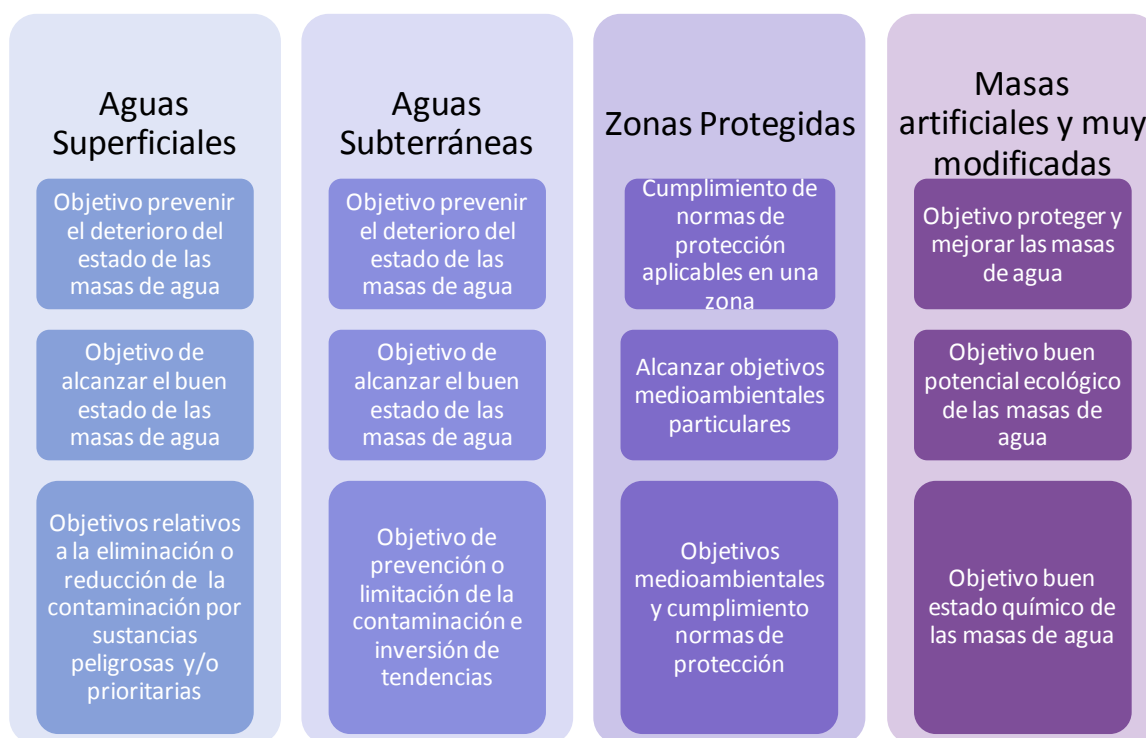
Aguas Superficiales

Objetivo prevenir el deterioro del estado de las masas de agua

Objetivo de alcanzar el buen estado de las masas de agua

Objetivos relativos a la eliminación o reducción de la contaminación por sustancias peligrosas y/o prioritarias

Aguas Subterráneas

Objetivo prevenir el deterioro del estado de las masas de agua

Objetivo de alcanzar el buen estado de las masas de agua

Objetivo de prevención o limitación de la contaminación e inversión de tendencias

Zonas Protegidas

Cumplimiento de normas de protección aplicables en una zona

Alcanzar objetivos medioambientales particulares

Objetivos medioambientales y cumplimiento normas de protección

Masas artificiales y muy modificadas

Objetivo proteger y mejorar las masas de agua

Objetivo buen potencial ecológico de las masas de agua

Objetivo buen estado químico de las masas de agua